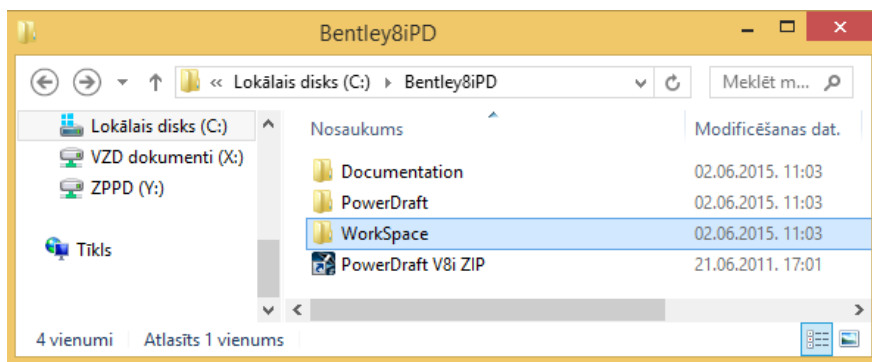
Bentley8iPD

« Lokālais disks (C:) ▸ Bentley8iPD

Meklēt m...

Lokālais disks (C:)
VZD dokumenti (X:)
ZPPD (Y:)

Tīkls

| Nosaukums | Modificēšanas dat. |
|---|---|
| Documentation | 02.06.2015. 11:03 |
| PowerDraft | 02.06.2015. 11:03 |
| WorkSpace | 02.06.2015. 11:03 |
| PowerDraft V8i ZIP | 21.06.2011. 17:01 |

4 vienumi   Atlasīts 1 vienums